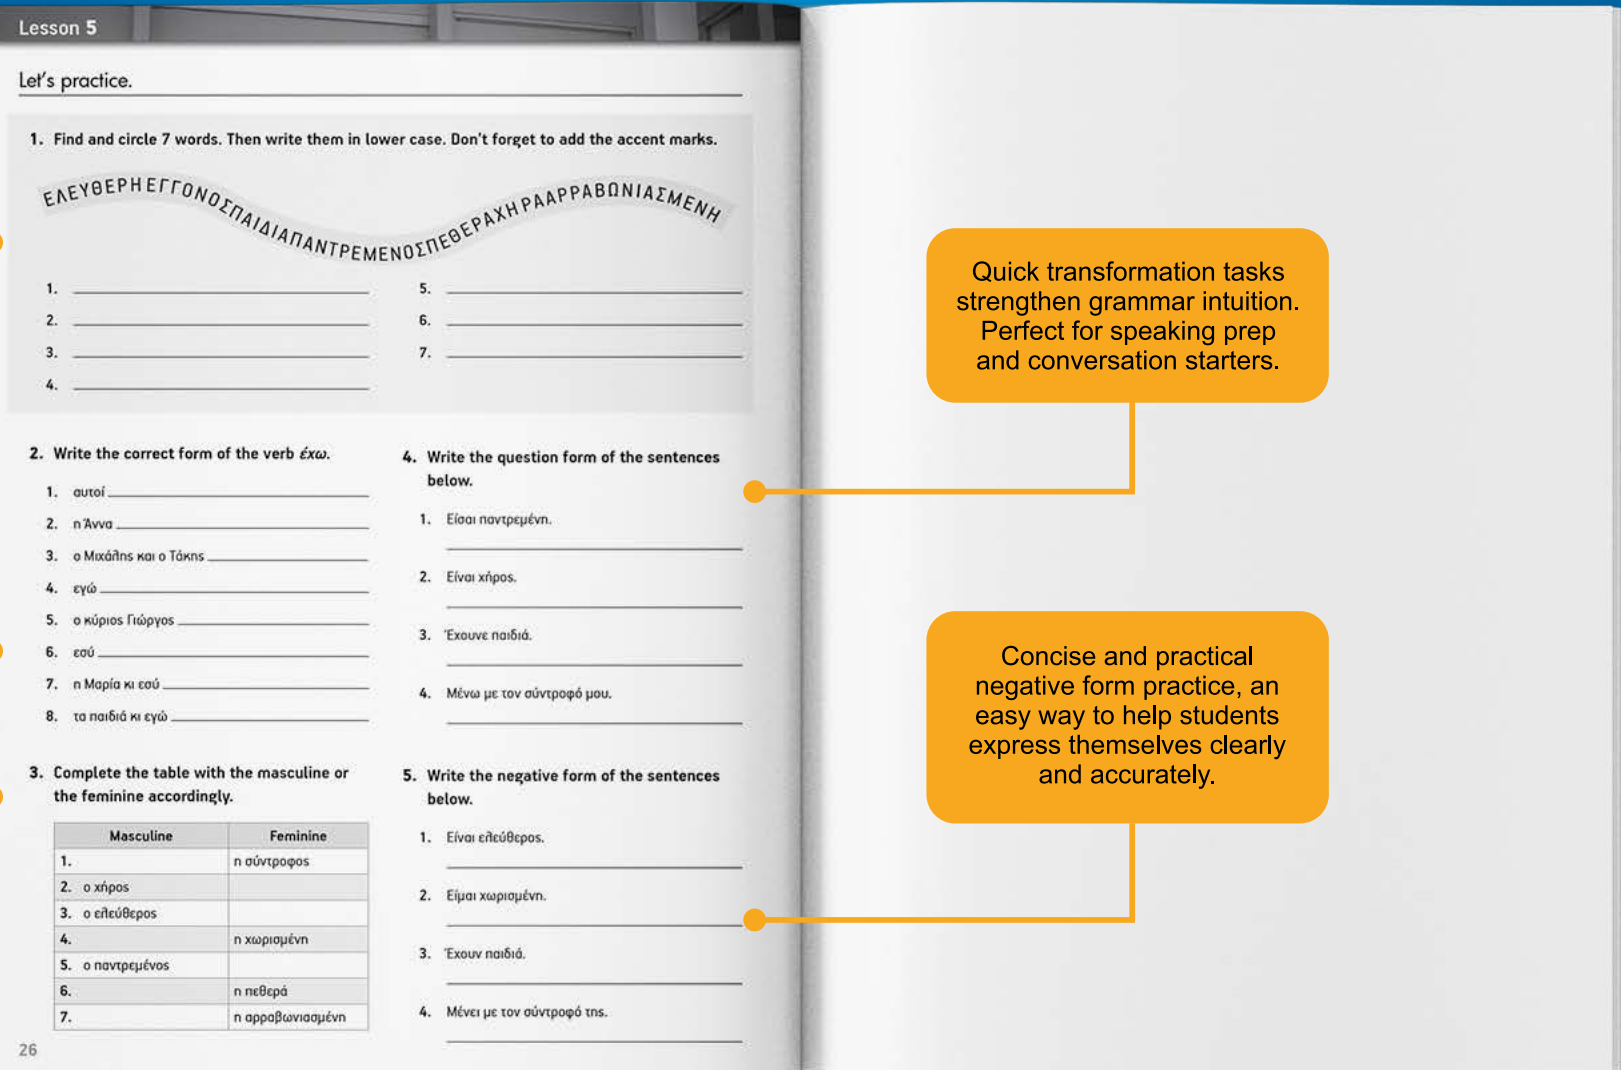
Lesson 5

Let's practice.

1. Find and circle 7 words. Then write them in lower case. Don't forget to add the accent marks.

ΕΛΕΥΘΕΡΗΕΓΓΟΝΟΣΠΑΙΔΙΑΠΑΝΤΡΕΜΕΝΟΣΠΕΘΕΡΑΧΗΡΑΑΡΡΑΒΩΝΙΑΣΜΕΝΗ

1. ______
2. ______
3. ______
4. ______
5. ______
6. ______
7. ______

2. Write the correct form of the verb *έχω*.

1. αυτοί ______
2. η Άννα ______
3. ο Μιχάλης και ο Τάκης ______
4. εγώ ______
5. ο κύριος Γιώργος ______
6. εσύ ______
7. η Μαρία κι εσύ ______
8. τα παιδιά κι εγώ ______

3. Complete the table with the masculine or the feminine accordingly.

| Masculine | Feminine |
|---|---|
| 1. | η σύντροφος |
| 2. ο χήρος | |
| 3. ο ελεύθερος | |
| 4. | η χωρισμένη |
| 5. ο παντρεμένος | |
| 6. | η πεθερά |
| 7. | η αρραβωνιασμένη |

4. Write the question form of the sentences below.

1. Είσαι παντρεμένη.
2. Είναι χήρος.
3. Έχουνε παιδιά.
4. Μένω με τον σύντροφό μου.

5. Write the negative form of the sentences below.

1. Είναι ελεύθερος.
2. Είμαι χωρισμένη.
3. Έχουν παιδιά.
4. Μένει με τον σύντροφό της.

26

Quick transformation tasks strengthen grammar intuition. Perfect for speaking prep and conversation starters.

Concise and practical negative form practice, an easy way to help students express themselves clearly and accurately.